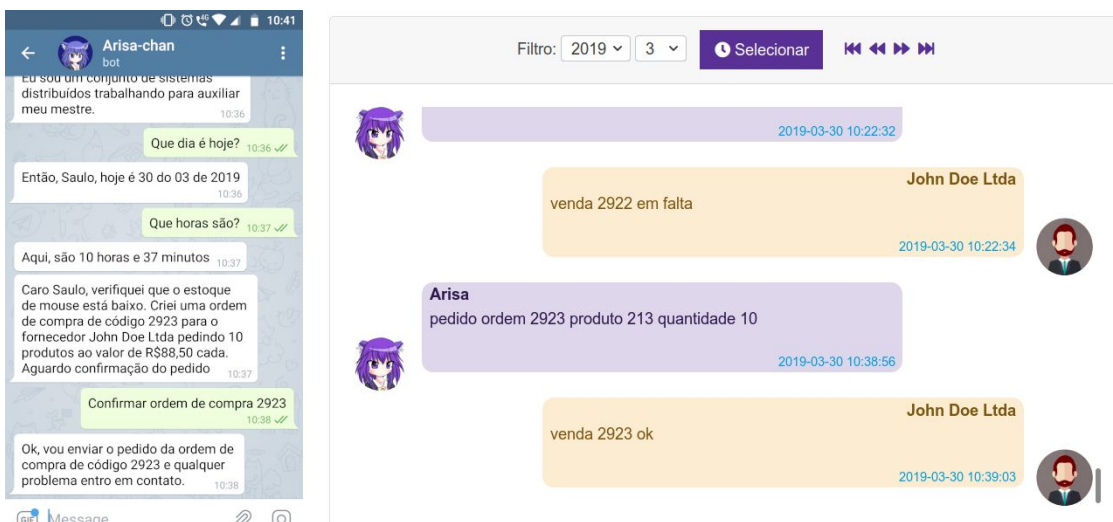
10:41

Arisa-chan
bot

Eu sou um conjunto de sistemas distribuídos trabalhando para auxiliar meu mestre. 10:36

Que dia é hoje? 10:36

Então, Saulo, hoje é 30 do 03 de 2019 10:36

Que horas são? 10:37

Aqui, são 10 horas e 37 minutos 10:37

Caro Saulo, verifiquei que o estoque de mouse está baixo. Criei uma ordem de compra de código 2923 para o fornecedor John Doe Ltda pedindo 10 produtos ao valor de R$88,50 cada. Aguardo confirmação do pedido 10:37

Confirmar ordem de compra 2923 10:38

Ok, vou enviar o pedido da ordem de compra de código 2923 e qualquer problema entro em contato. 10:38

GIF Message

Filtro: 2019 3 Selecionar

2019-03-30 10:22:32

John Doe Ltda
venda 2922 em falta
2019-03-30 10:22:34

Arisa
pedido ordem 2923 produto 213 quantidade 10
2019-03-30 10:38:56

John Doe Ltda
venda 2923 ok
2019-03-30 10:39:03